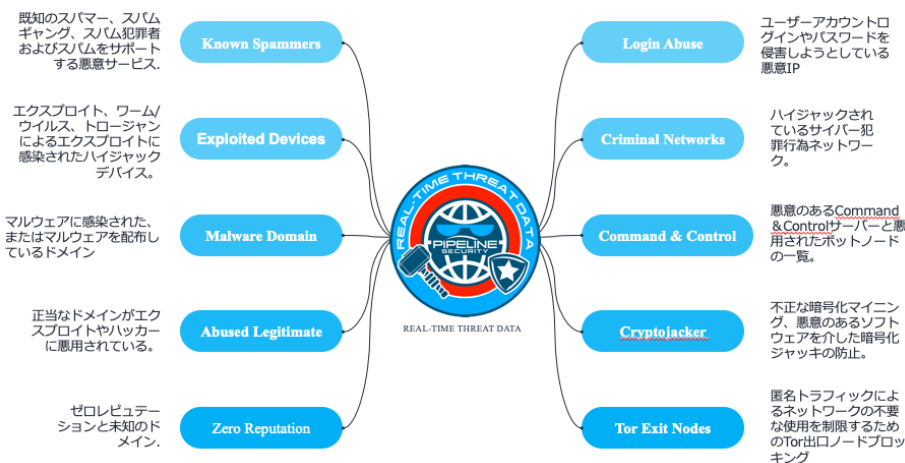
既知のスパマー、スパムギャング、スパム犯罪者およびスパムをサポートする悪意サービス.

Known Spammers

エクスプロイト、ワーム/ウイルス、トロージャンによるエクスプロイトに感染されたハイジャックデバイス。

Exploited Devices

マルウェアに感染された、またはマルウェアを配布しているドメイン

Malware Domain

正当なドメインがエクスプロイトやハッカーに悪用されている。

Abused Legitimate

ゼロレピュテーションと未知のドメイン.

Zero Reputation

REAL-TIME THREAT DATA

PIPELINE SECURITY

REAL-TIME THREAT DATA

Login Abuse

ユーザーアカウントログインやパスワードを侵害しようとしている悪意IP

Criminal Networks

ハイジャックされているサイバー犯罪行為ネットワーク.

Command & Control

悪意のあるCommand＆Controlサーバーと悪用されたボットノードの一覧。

Cryptojacker

不正な暗号化マイニング、悪意のあるソフトウェアを介した暗号化ジャッキの防止。

Tor Exit Nodes

匿名トラフィックによるネットワークの不要な使用を制限するためのTor出口ノードブロッキング